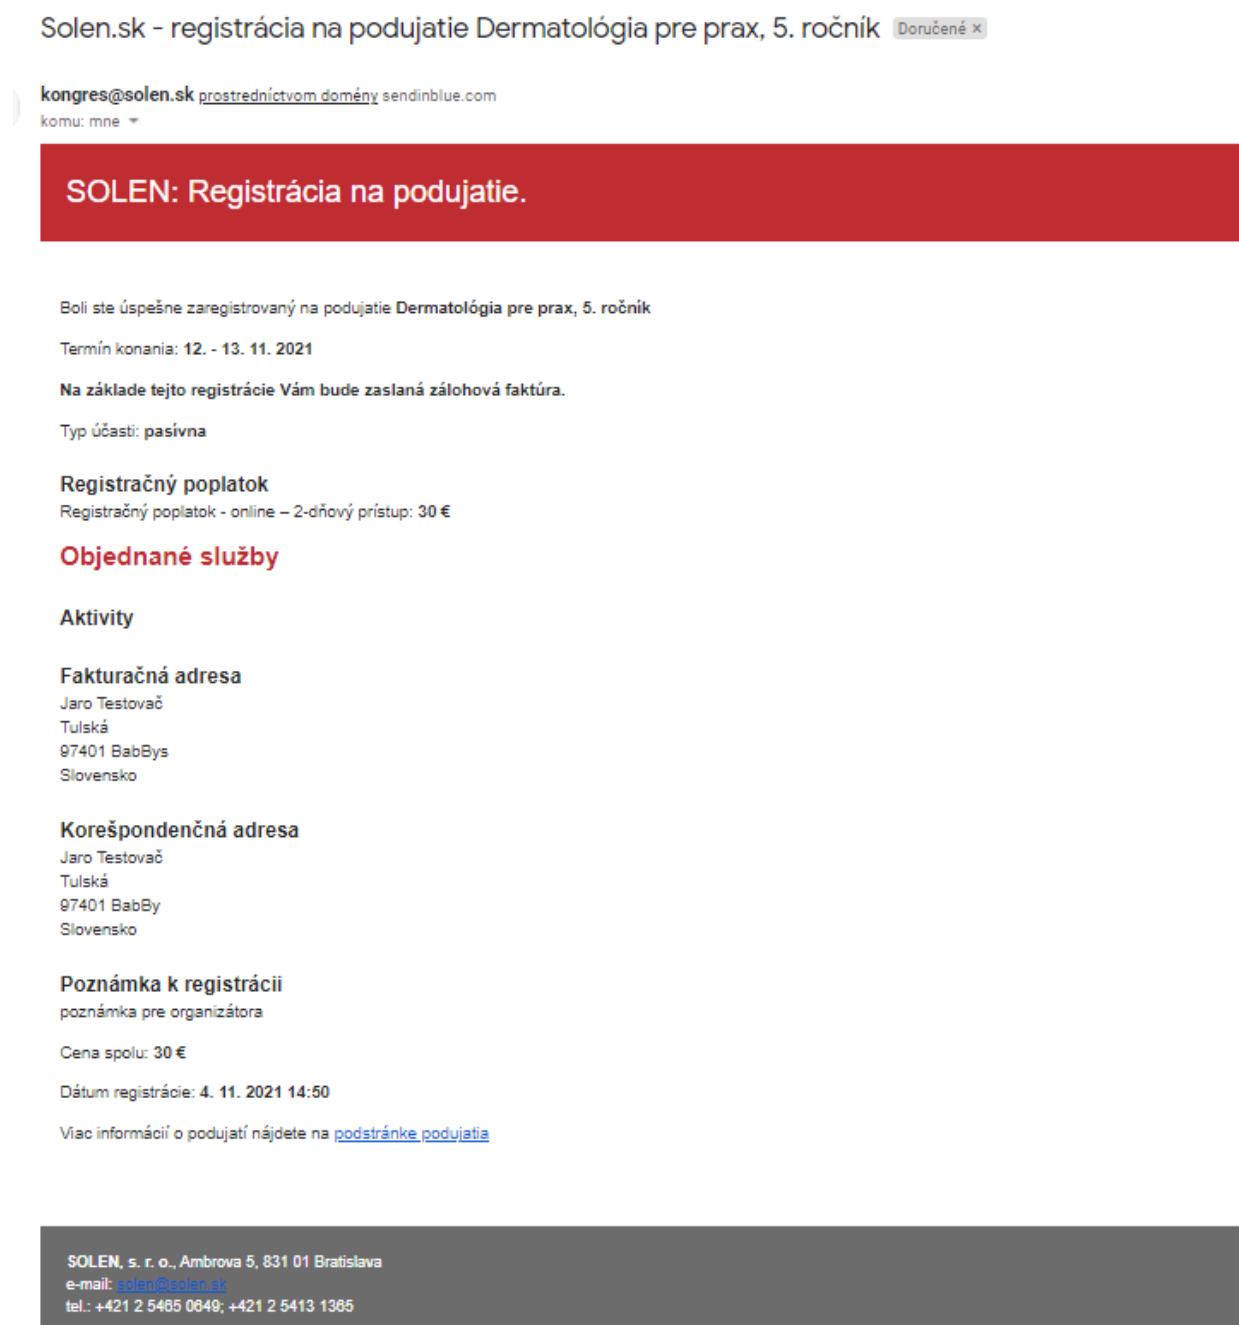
Solen.sk - registrácia na podujatie Dermatológia pre prax, 5. ročník Doručené ×

kongres@solen.sk prostredníctvom domény sendinblue.com
komu: mne

SOLEN: Registrácia na podujatie.

Boli ste úspešne zaregistrovaný na podujatie Dermatológia pre prax, 5. ročník

Termín konania: 12. - 13. 11. 2021

Na základe tejto registrácie Vám bude zaslaná zálohová faktúra.

Typ účasti: pasívna

Registračný poplatok
Registračný poplatok - online – 2-dňový prístup: 30 €

Objednané služby

Aktivity

Fakturačná adresa
Jaro Testovač
Tulská
97401 BabBys
Slovensko

Korešpondenčná adresa
Jaro Testovač
Tulská
97401 BabBy
Slovensko

Poznámka k registrácii
poznámka pre organizátora

Cena spolu: 30 €

Dátum registrácie: 4. 11. 2021 14:50

Viac informácií o podujatí nájdete na podstránke podujatia

SOLEN, s. r. o., Ambrova 5, 831 01 Bratislava
e-mail: solen@solen.sk
tel.: +421 2 5465 0649; +421 2 5413 1365